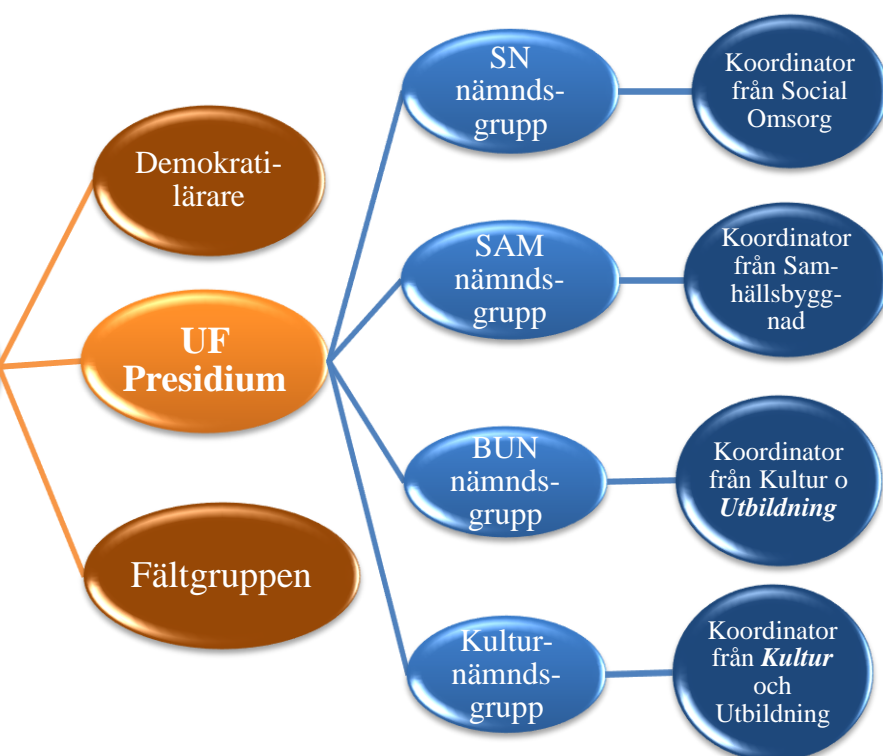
Demokratilärare

**UF Presidium**

Fältgruppen

SN nämndsgrupp

Koordinator från Social Omsorg

SAM nämndsgrupp

Koordinator från Samhällsbyggnad

BUN nämndsgrupp

Koordinator från Kultur o ***Utbildning***

Kulturnämndsgrupp

Koordinator från ***Kultur*** och Utbildning